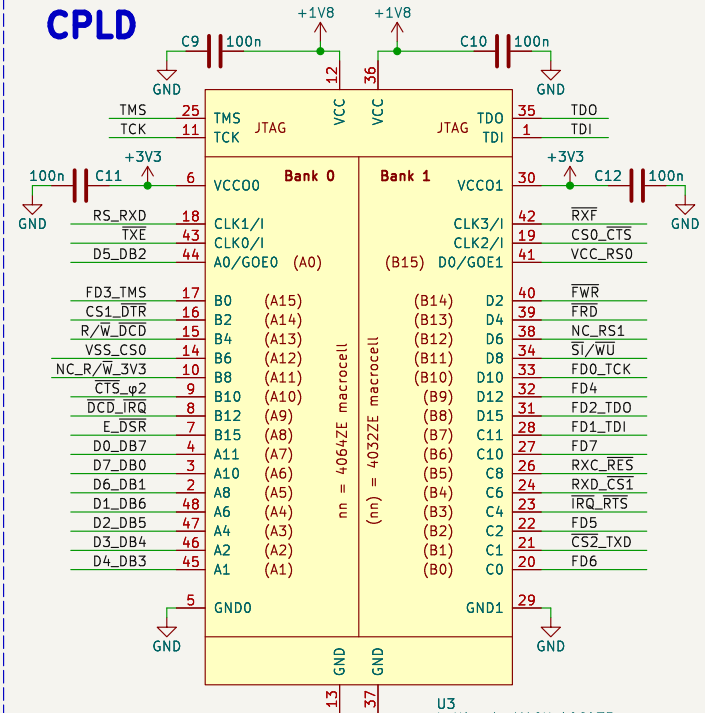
CPLD

+1V8 +1V8

C9 100n C10 100n

GND GND

12 36

VCC VCC

TMS 25 TMS JTAG TDO 35 TDO

TCK 11 TCK JTAG TDI 1 TDI

+3V3 +3V3

100n C11 6 VCCO0 Bank 0 Bank 1 VCCO1 30 C12 100n

GND GND

RS_RXD 18 CLK1/I CLK3/I 42 $\overline{RXF}$

$\overline{TXE}$ 43 CLK0/I CLK2/I 19 CS0_$\overline{CTS}$

D5_DB2 44 A0/GOE0 (A0) (B15) D0/GOE1 41 VCC_RS0

FD3_TMS 17 B0 (A15) (B14) D2 40 $\overline{FWR}$

CS1_$\overline{DTR}$ 16 B2 (A14) (B13) D4 39 $\overline{FRD}$

R/$\overline{W}$_$\overline{DCD}$ 15 B4 (A13) (B12) D6 38 NC_RS1

VSS_CS0 14 B6 (A12) (B11) D8 34 $\overline{SI}$/WU

NC_R/$\overline{W}$_3V3 10 B8 (A11) (B10) D10 33 FD0_TCK

$\overline{CTS}$_φ2 9 B10 (A10) (B9) D12 32 FD4

$\overline{DCD}$_$\overline{IRQ}$ 8 B12 (A9) (B8) D15 31 FD2_TDO

E_$\overline{DSR}$ 7 B15 (A8) (B7) C11 28 FD1_TDI

D0_DB7 4 A11 (A7) (B6) C10 27 FD7

D7_DB0 3 A10 (A6) (B5) C8 26 RXC_$\overline{RES}$

D6_DB1 2 A8 (A5) (B4) C6 24 RXD_$\overline{CS1}$

D1_DB6 48 A6 (A4) (B3) C4 23 $\overline{IRQ}$_$\overline{RTS}$

D2_DB5 47 A4 (A3) (B2) C2 22 FD5

D3_DB4 46 A2 (A2) (B1) C1 21 $\overline{CS2}$_TXD

D4_DB3 45 A1 (A1) (B0) C0 20 FD6

nn = 4064ZE macrocell

(nn) = 4032ZE macrocell

5 GND0 GND1 29

GND GND

GND GND

13 37

U3